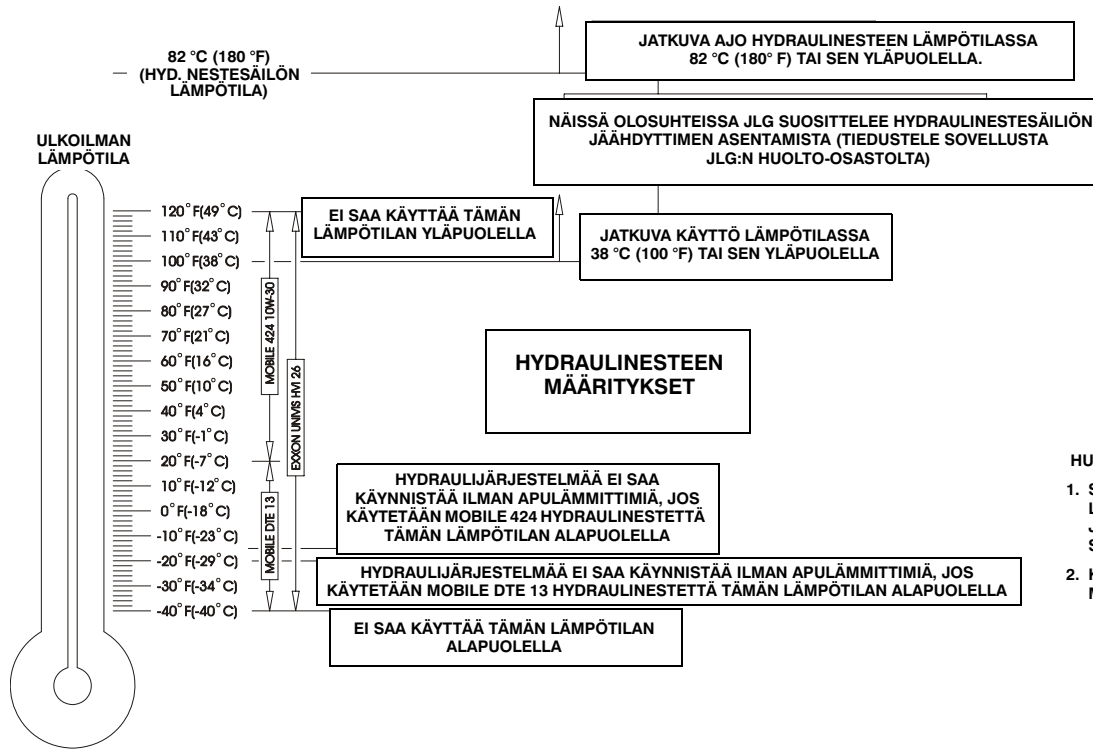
82 °C (180 °F)
(HYD. NESTESÄILÖN LÄMPÖTILA)

JATKUVA AJO HYDRAULINESTEEN LÄMPÖTILASSA 82 °C (180° F) TAI SEN YLÄPUOLELLA.

NÄISSÄ OLOSUHTEISSA JLG SUOSITTELEE HYDRAULINESTESÄILIÖN JÄÄHDYTTIMEN ASENTAMISTA (TIEDUSTELE SOVELLUSTA JLG:N HUOLTO-OSASTOLTA)

ULKOILMAN LÄMPÖTILA

120° F(49° C)
110° F(43° C)
100° F(38° C)
90° F(32° C)
80° F(27° C)
70° F(21° C)
60° F(16° C)
50° F(10° C)
40° F(4° C)
30° F(-1° C)
20° F(-7° C)
10° F(-12° C)
0° F(-18° C)
-10° F(-23° C)
-20° F(-29° C)
-30° F(-34° C)
-40° F(-40° C)

MOBILE 424 10W-30

EXXON UNIVIS HVI 26

MOBILE DTE 13

EI SAA KÄYTTÄÄ TÄMÄN LÄMPÖTILAN YLÄPUOLELLA

JATKUVA KÄYTTÖ LÄMPÖTILASSA 38 °C (100 °F) TAI SEN YLÄPUOLELLA

HYDRAULINESTEEN MÄÄRITYKSET

HYDRAULIJÄRJESTELMÄÄ EI SAA KÄYNNISTÄÄ ILMAN APULÄMMITTIMIÄ, JOS KÄYTETÄÄN MOBILE 424 HYDRAULINESTETTÄ TÄMÄN LÄMPÖTILAN ALAPUOLELLA

HYDRAULIJÄRJESTELMÄÄ EI SAA KÄYNNISTÄÄ ILMAN APULÄMMITTIMIÄ, JOS KÄYTETÄÄN MOBILE DTE 13 HYDRAULINESTETTÄ TÄMÄN LÄMPÖTILAN ALAPUOLELLA

EI SAA KÄYTTÄÄ TÄMÄN LÄMPÖTILAN ALAPUOLELLA

HU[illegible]

1. S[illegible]
L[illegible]
J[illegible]
S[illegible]

2. K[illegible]
M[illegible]